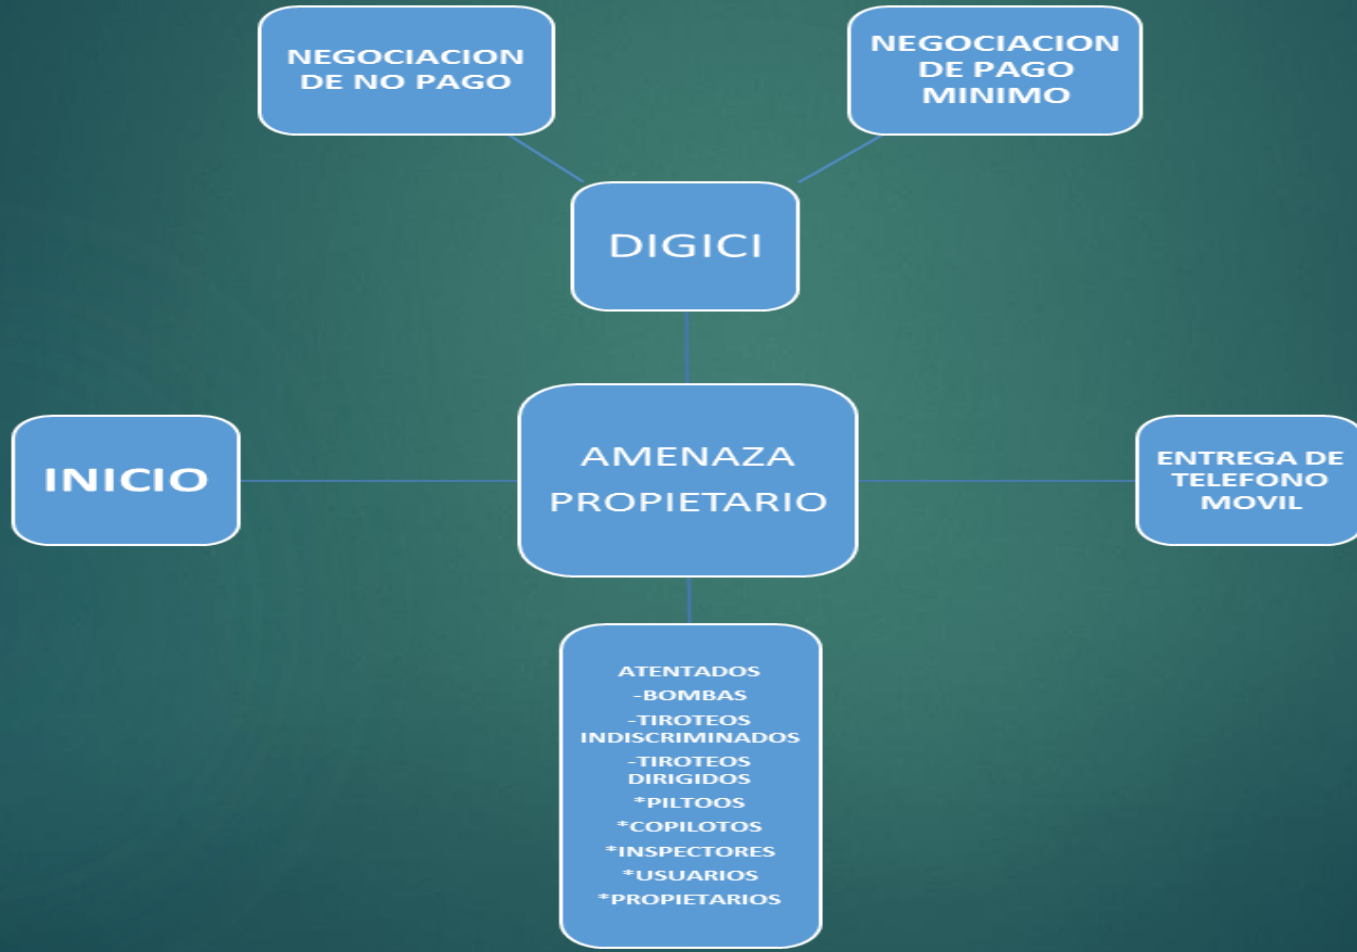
NEGOCIACION DE NO PAGO

NEGOCIACION DE PAGO MINIMO

DIGICI

INICIO

AMENAZA PROPIETARIO

ENTREGA DE TELEFONO MOVIL

ATENTADOS
-BOMBAS
-TIROTEOS INDISCRIMINADOS
-TIROTEOS DIRIGIDOS
*PILTOOS
*COPILOTOS
*INSPECTORES
*USUARIOS
*PROPIETARIOS